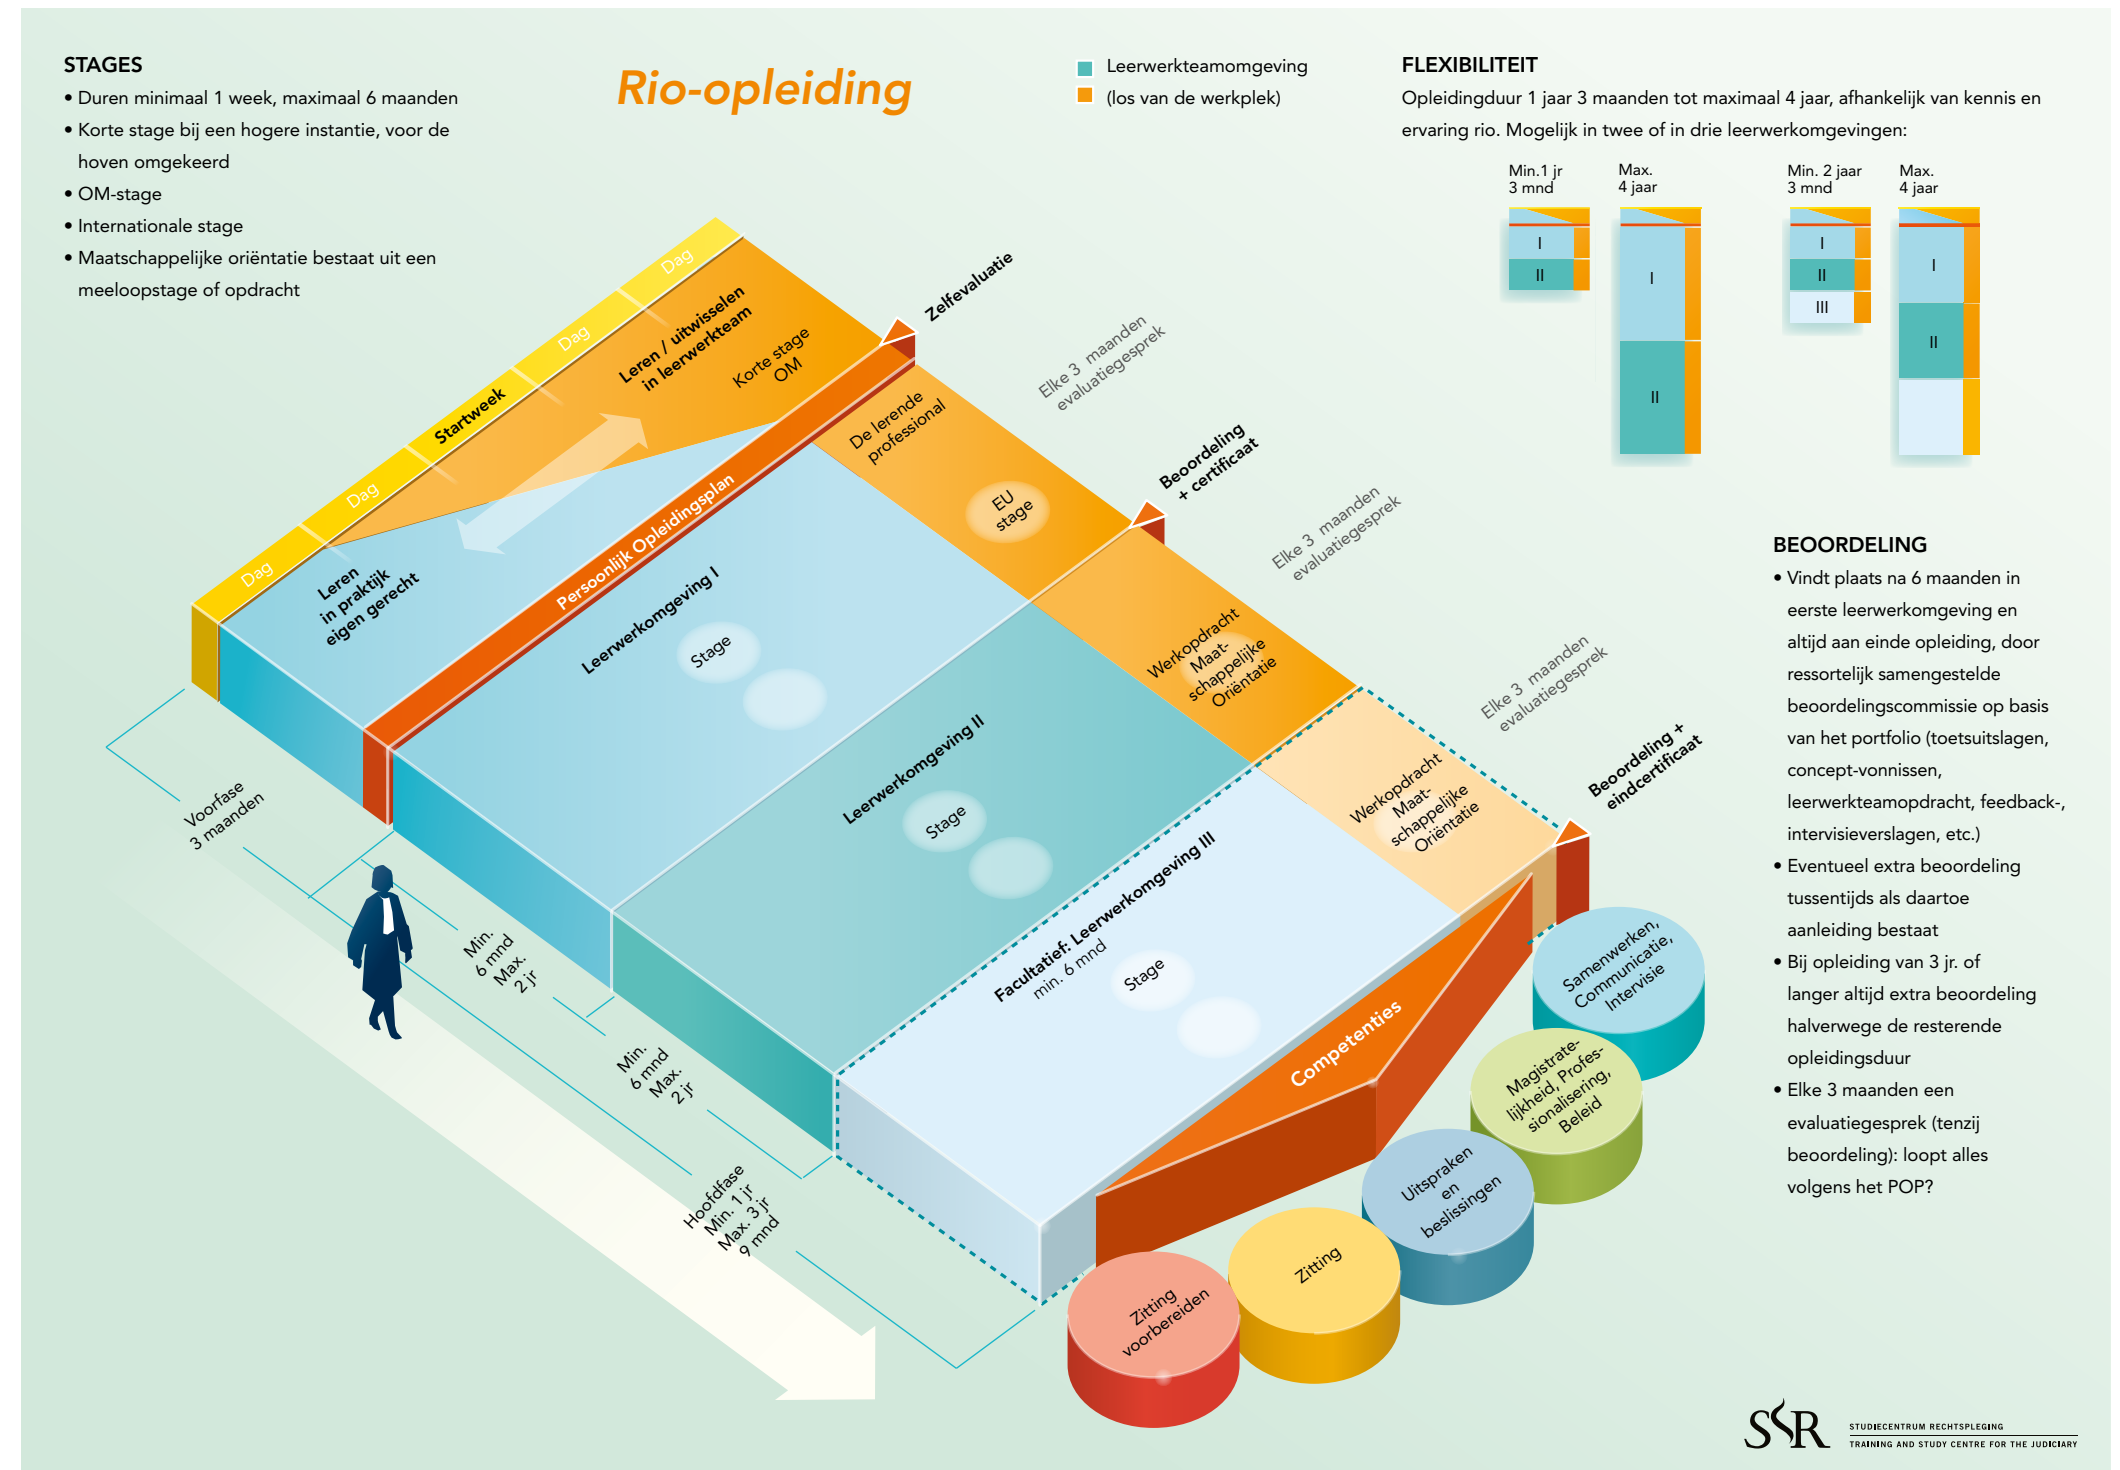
STAGES
• Duren minimaal 1 week, maximaal 6 maanden
• Korte stage bij een hogere instantie, voor de hoven omgekeerd
• OM-stage
• Internationale stage
• Maatschappelijke oriëntatie bestaat uit een meeloopstage of opdracht

Rio-opleiding

Leerwerkteamomgeving
(los van de werkplek)

FLEXIBILITEIT
Opleidingduur 1 jaar 3 maanden tot maximaal 4 jaar, afhankelijk van kennis en ervaring rio. Mogelijk in twee of in drie leerwerkomgevingen:

Min.1 jr 3 mnd
I
II

Max. 4 jaar
I
II

Min. 2 jaar 3 mnd
I
II
III

Max. 4 jaar
I
II

Dag
Dag
Startweek
Dag
Dag
Leren / uitwisselen in leerwerkteam
Korte stage OM
Zelfevaluatie
Leren in praktijk eigen gerecht
Persoonlijk Opleidingsplan
De lerende professional
Elke 3 maanden evaluatiegesprek
EU stage
Beoordeling + certificaat
Leerwerkomgeving I
Stage
Elke 3 maanden evaluatiegesprek
Werkopdracht Maat-schappelijke Oriëntatie
Leerwerkomgeving II
Stage
Elke 3 maanden evaluatiegesprek
Werkopdracht Maat-schappelijke Oriëntatie
Beoordeling + eindcertificaat
Facultatief: Leerwerkomgeving III
min. 6 mnd
Stage
Competenties
Voorfase 3 maanden
Min. 6 mnd Max. 2 jr
Min. 6 mnd Max. 2 jr
Hoofdfase Min. 1 jr Max. 3 jr 9 mnd

Samenwerken, Communicatie, Intervisie
Magistrate-lijkheid, Profes-sionalisering, Beleid
Uitspraken en beslissingen
Zitting
Zitting voorbereiden

BEOORDELING
• Vindt plaats na 6 maanden in eerste leerwerkomgeving en altijd aan einde opleiding, door ressortelijk samengestelde beoordelingscommissie op basis van het portfolio (toetsuitslagen, concept-vonnissen, leerwerkteamopdracht, feedback-, intervisieverslagen, etc.)
• Eventueel extra beoordeling tussentijds als daartoe aanleiding bestaat
• Bij opleiding van 3 jr. of langer altijd extra beoordeling halverwege de resterende opleidingsduur
• Elke 3 maanden een evaluatiegesprek (tenzij beoordeling): loopt alles volgens het POP?

SSR
STUDIECENTRUM RECHTSPLEGING
TRAINING AND STUDY CENTRE FOR THE JUDICIARY